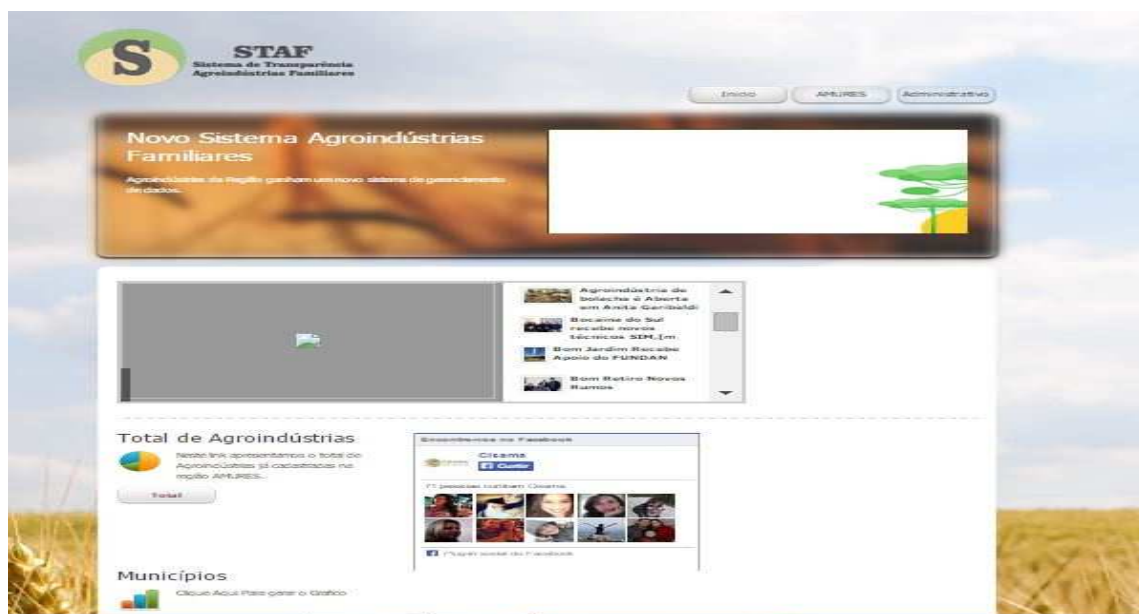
STAF
Sistema de Transparência Agroindústrias Familiares

Início
AMURES
Administrativo

Novo Sistema Agroindústrias Familiares

Agroindústrias da Região ganham um novo sistema de gerenciamento de dados.

Agroindústria de bolacha é Aberta em Anita Garibaldi
Bocaina do Sul recebe novos técnicos SIM_[m
Bom Jardim Recebe Apoio do FUNDAN
Bom Retiro Novos Rumos

Total de Agroindústrias
Neste link apresentamos o total de Agroindústrias já cadastradas na região AMURES...
Total

Encontre-nos no Facebook
Cisama
Curtir
71 pessoas curtiram Cisama.
Plugin social do Facebook

Municípios
Clique Aqui Para gerar o Gráfico